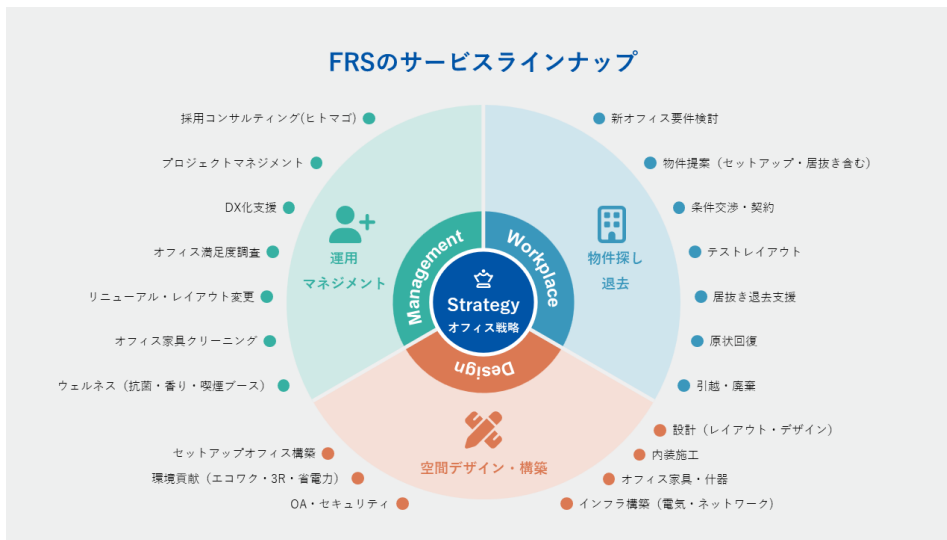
FRSのサービスラインナップ

採用コンサルティング(ヒトマゴ)
プロジェクトマネジメント
DX化支援
オフィス満足度調査
リニューアル・レイアウト変更
オフィス家具クリーニング
ウェルネス（抗菌・香り・喫煙ブース）

運用
マネジメント

Management

Workplace

Strategy
オフィス戦略

Design

物件探し
退去

新オフィス要件検討
物件提案（セットアップ・居抜き含む）
条件交渉・契約
テストレイアウト
居抜き退去支援
原状回復
引越・廃棄

空間デザイン・構築

セットアップオフィス構築
環境貢献（エコワク・3R・省電力）
OA・セキュリティ

設計（レイアウト・デザイン）
内装施工
オフィス家具・什器
インフラ構築（電気・ネットワーク）